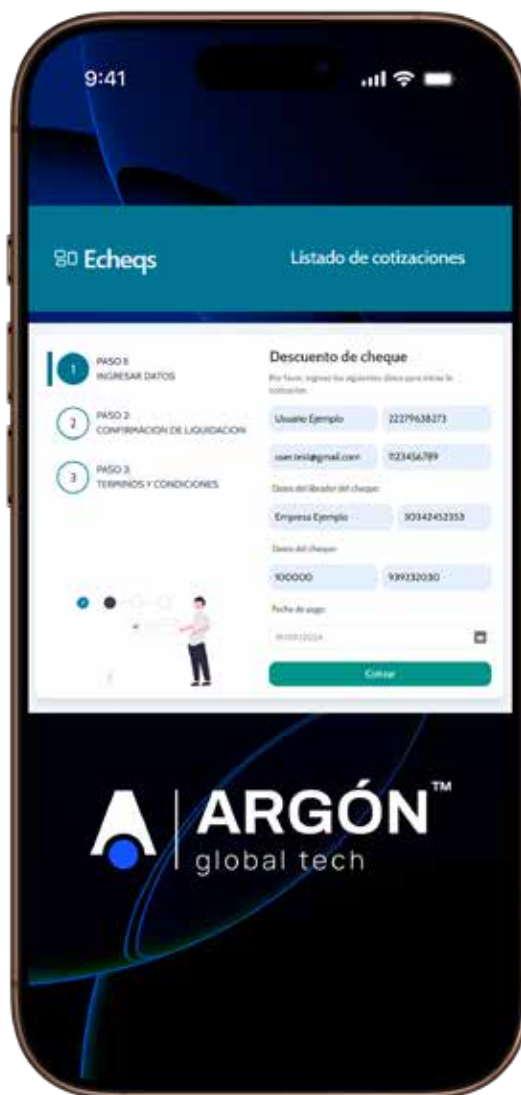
9:41

Echeqs

Listado de cotizaciones

1 PASO 1: INGRESAR DATOS

2 PASO 2: CONFIRMACIÓN DE LIQUIDACIÓN

3 PASO 3: TERMINOS Y CONDICIONES

Descuento de cheque

Por favor, ingrese los siguientes datos para iniciar la cotización.

Usuario Ejemplo

22379638273

user.test@gmail.com

1123456789

Datos del librador del cheque

Empresa Ejemplo

30342452353

Datos del cheque

100000

939232030

Fecha de pago

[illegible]

Cotizar

ARGÓN™

global tech